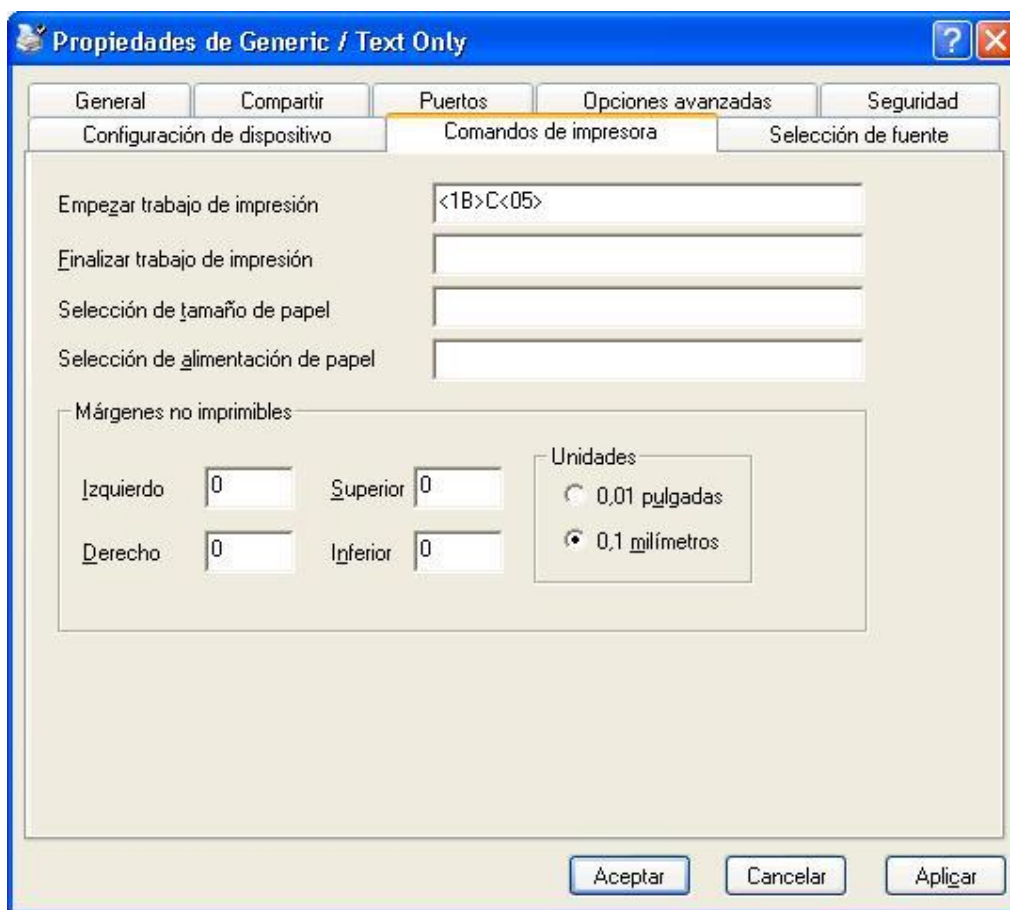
Propiedades de Generic / Text Only

General | Compartir | Puertos | Opciones avanzadas | Seguridad
Configuración de dispositivo | Comandos de impresora | Selección de fuente

Empezar trabajo de impresión <1B>C<05>

Finalizar trabajo de impresión

Selección de tamaño de papel

Selección de alimentación de papel

Márgenes no imprimibles

Izquierdo 0
Superior 0
Derecho 0
Inferior 0

Unidades
0,01 pulgadas
0,1 milímetros

Aceptar
Cancelar
Aplicar